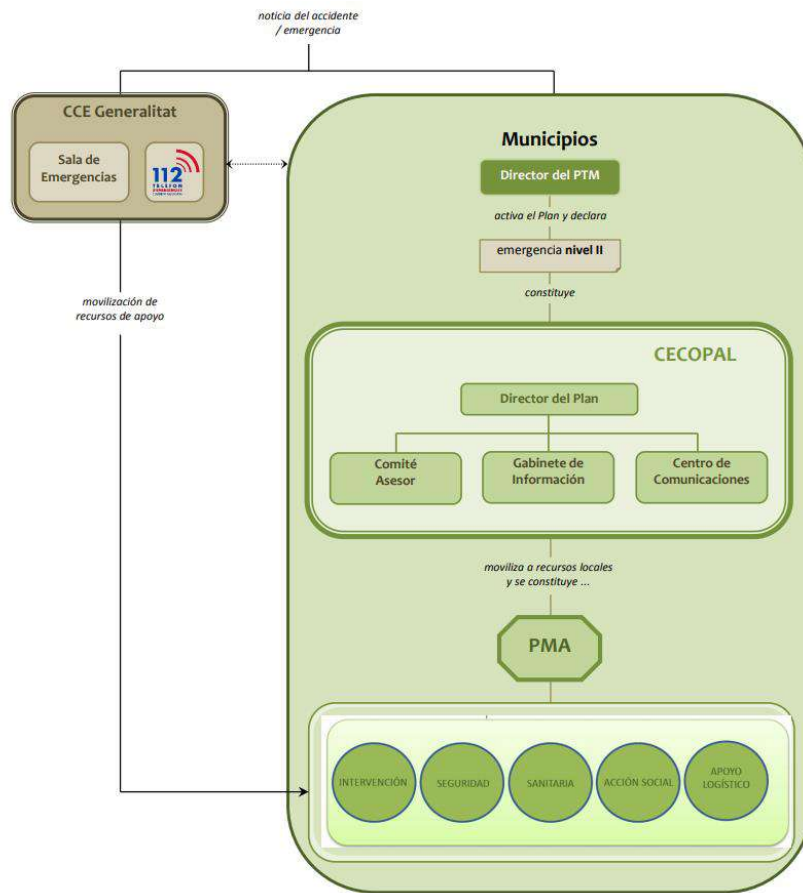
noticia del accidente / emergencia

CCE Generalitat

Sala de Emergencias

112 TELEFON EMERGENCIES

movilización de recursos de apoyo

Municipios

Director del PTM

activa el Plan y declara

emergencia **nivel II**

constituye

CECOPAL

Director del Plan

Comité Asesor

Gabinete de Información

Centro de Comunicaciones

moviliza a recursos locales y se constituye ...

PMA

INTERVENCIÓN

SEGURIDAD

SANITARIA

ACCIÓN SOCIAL

APOYO LOGÍSTICO